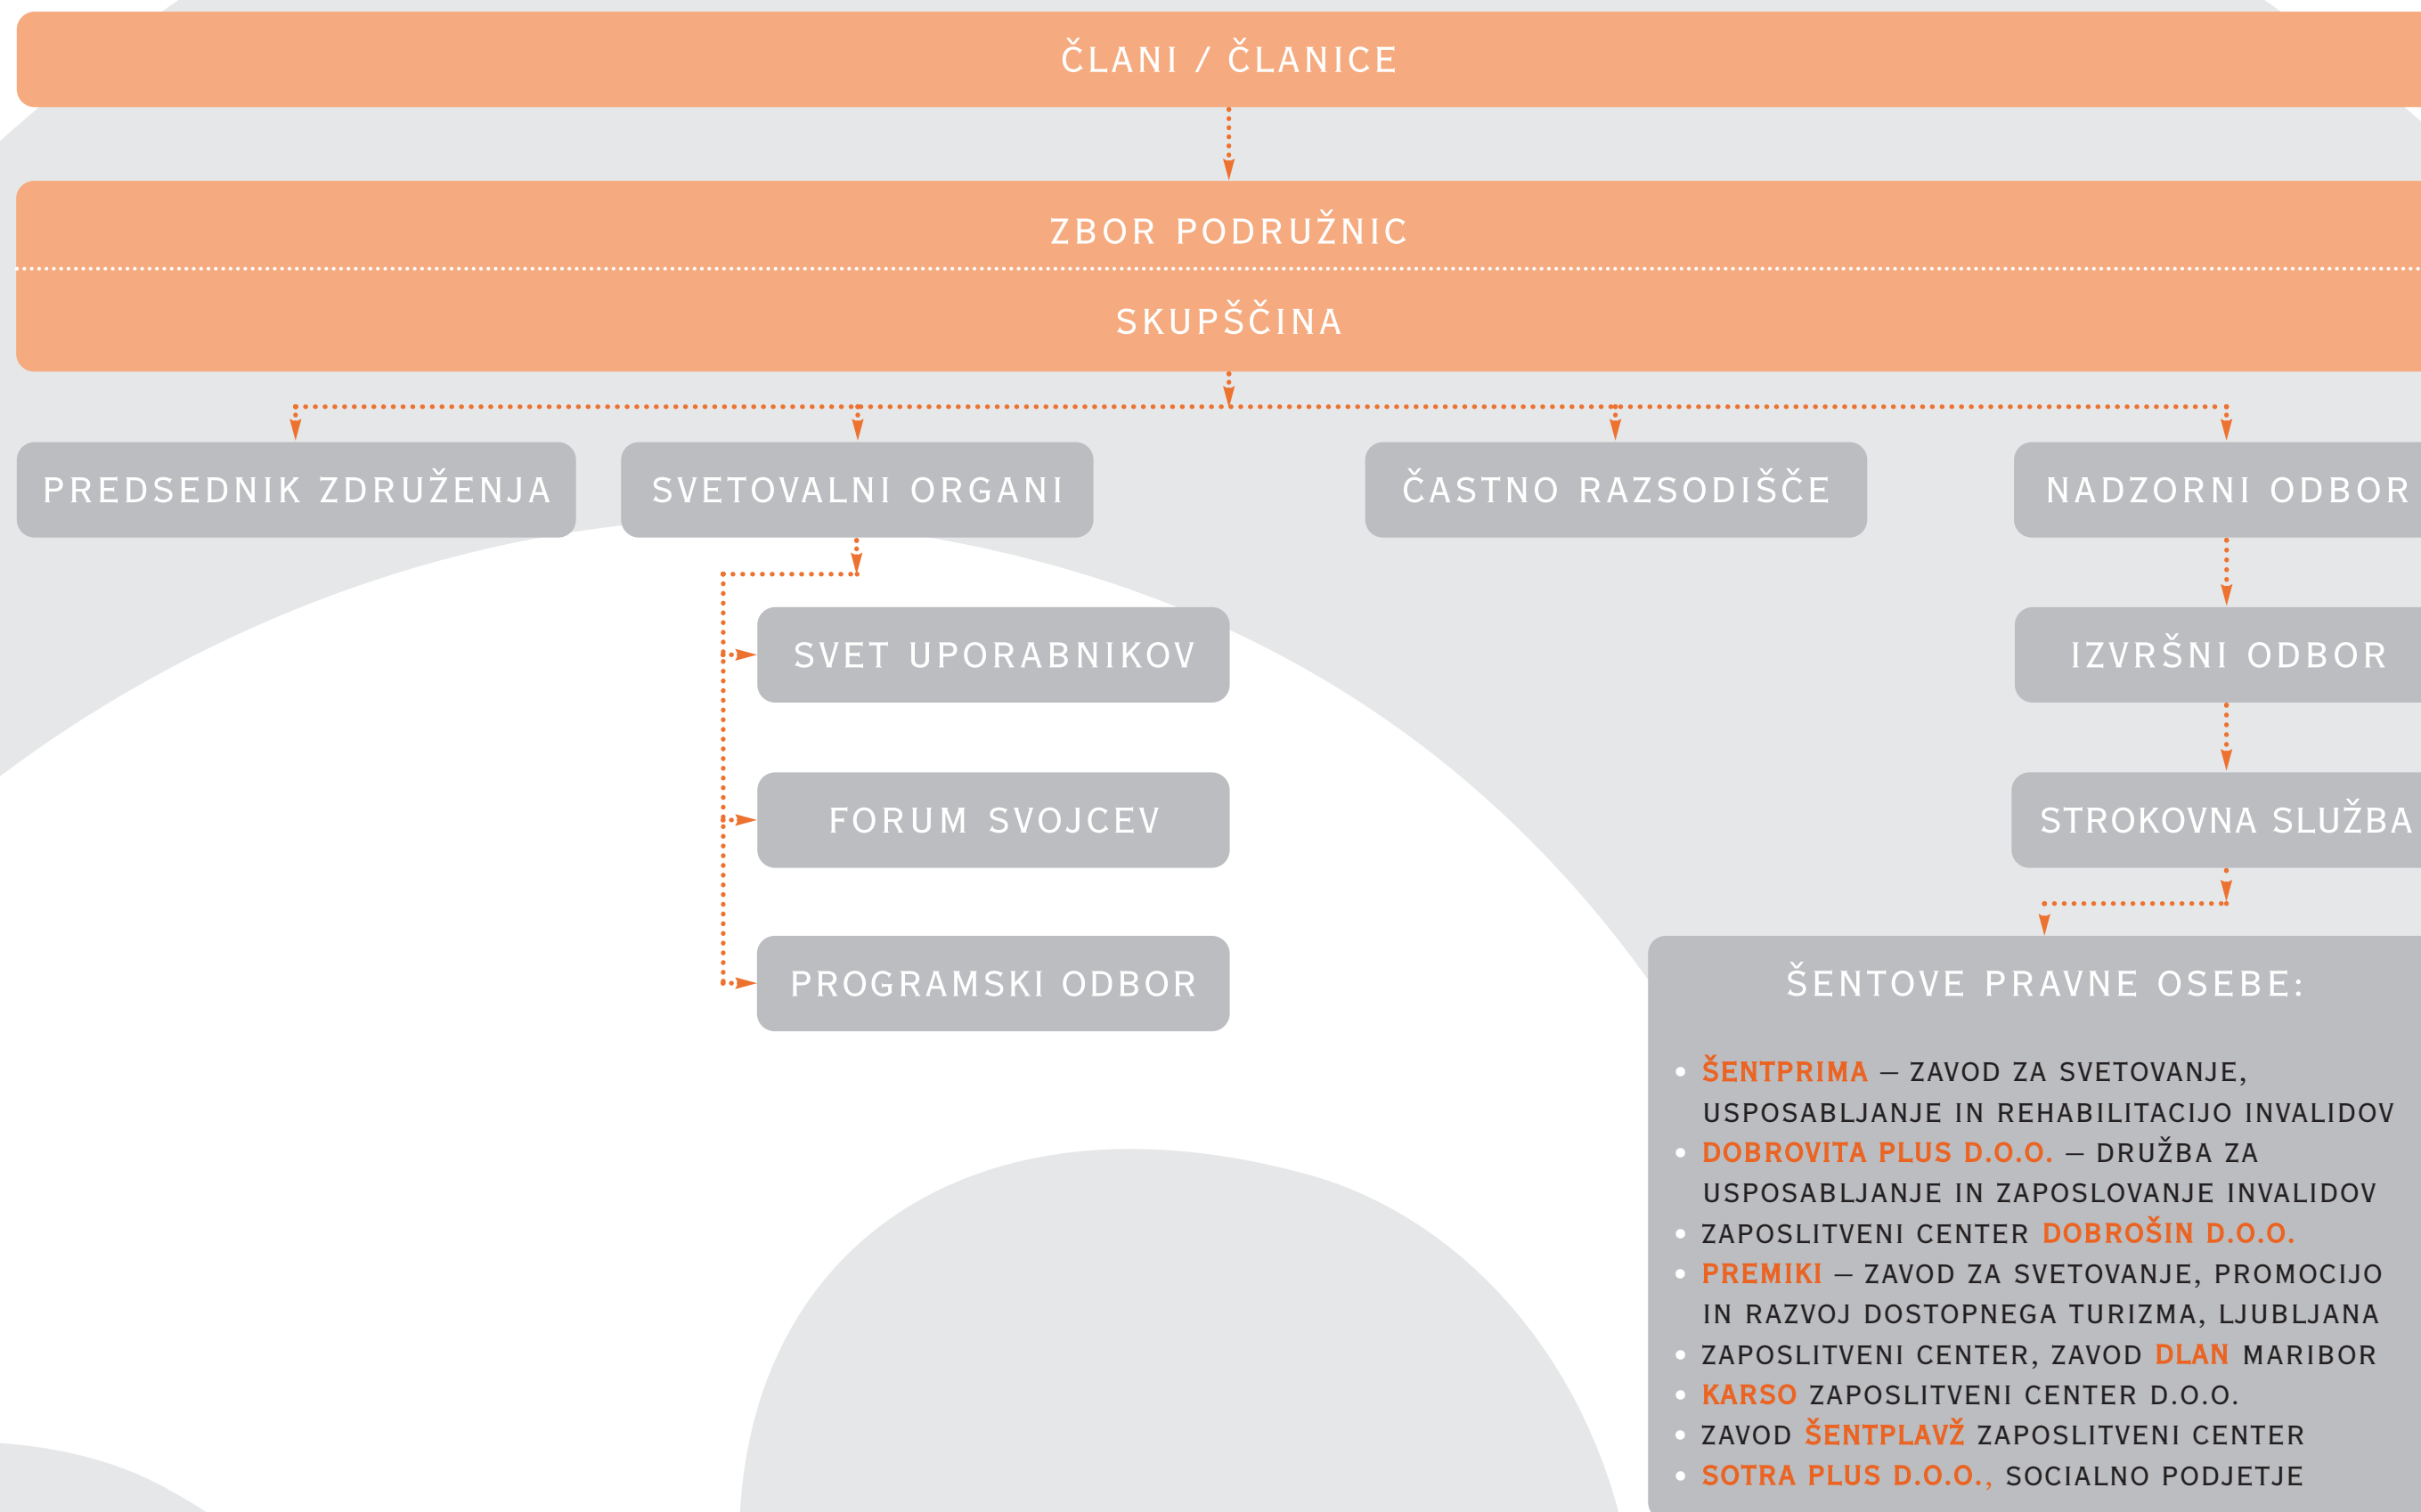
ČLANI / ČLANICE

ZBOR PODRUŽNIC

SKUPŠČINA

PREDSEDNIK ZDRUŽENJA

SVETOVALNI ORGANI

ČASTNO RAZSODIŠČE

NADZORNI ODBOR

SVET UPORABNIKOV

FORUM SVOJCEV

PROGRAMSKI ODBOR

IZVRŠNI ODBOR

STROKOVNA SLUŽBA

ŠENTOVE PRAVNE OSEBE:

- ŠENTPRIMA – ZAVOD ZA SVETOVANJE, USPOSABLJANJE IN REHABILITACIJO INVALIDOV
- DOBROVITA PLUS D.O.O. – DRUŽBA ZA USPOSABLJANJE IN ZAPOSLOVANJE INVALIDOV
- ZAPOSLITVENI CENTER DOBROŠIN D.O.O.
- PREMIKI – ZAVOD ZA SVETOVANJE, PROMOCIJO IN RAZVOJ DOSTOPNEGA TURIZMA, LJUBLJANA
- ZAPOSLITVENI CENTER, ZAVOD DLAN MARIBOR
- KARSO ZAPOSLITVENI CENTER D.O.O.
- ZAVOD ŠENTPLAVŽ ZAPOSLITVENI CENTER
- SOTRA PLUS D.O.O., SOCIALNO PODJETJE